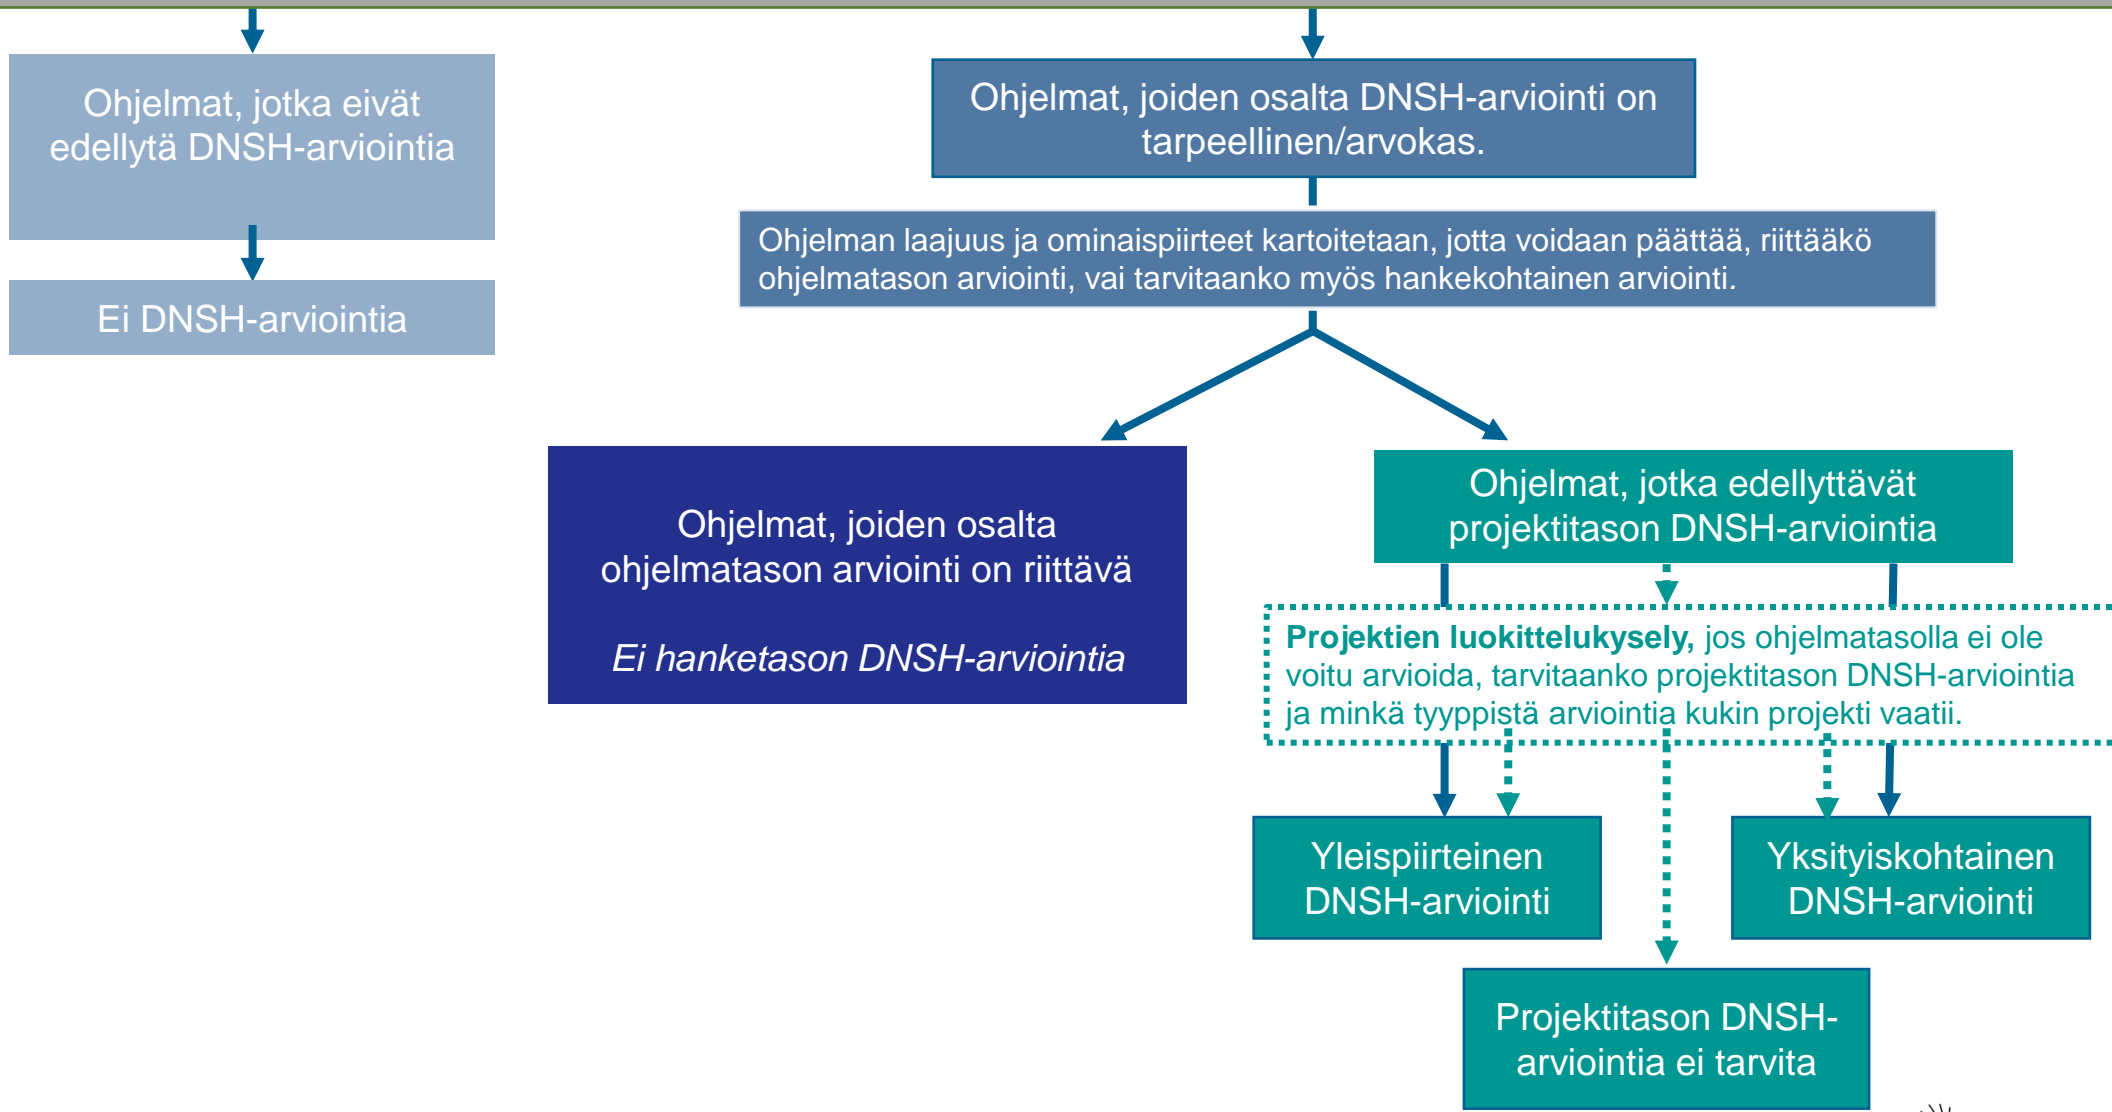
Ohjelmat, jotka eivät edellytä DNSH-arviointia

Ei DNSH-arviointia

Ohjelmat, joiden osalta DNSH-arviointi on tarpeellinen/arvokas.

Ohjelman laajuus ja ominaispiirteet kartoitetaan, jotta voidaan päättää, riittääkö ohjelmatason arviointi, vai tarvitaanko myös hankekohtainen arviointi.

Ohjelmat, joiden osalta ohjelmatason arviointi on riittävä

*Ei hanketason DNSH-arviointia*

Ohjelmat, jotka edellyttävät projektitason DNSH-arviointia

**Projektien luokittelukysely,** jos ohjelmatasolla ei ole voitu arvioida, tarvitaanko projektitason DNSH-arviointia ja minkä tyyppistä arviointia kukin projekti vaatii.

Yleispiirteinen DNSH-arviointi

Yksityiskohtainen DNSH-arviointi

Projektitason DNSH-arviointia ei tarvita